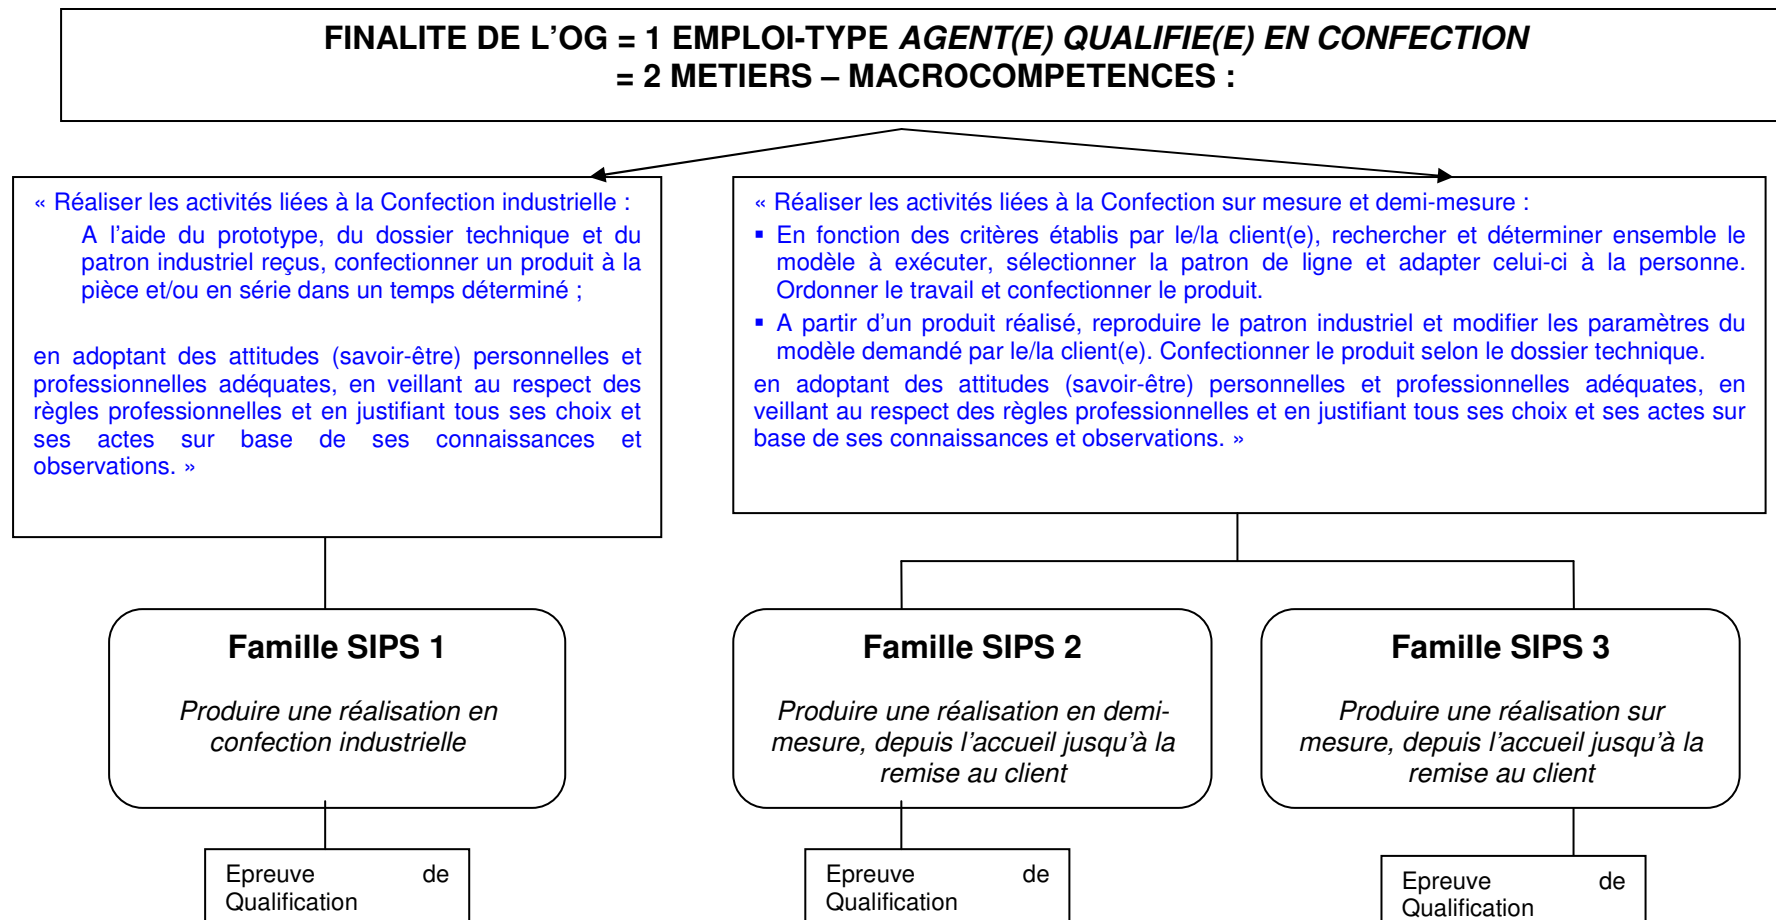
FINALITE DE L'OG = 1 EMPLOI-TYPE *AGENT(E) QUALIFIE(E) EN CONFECTION*
= 2 METIERS – MACROCOMPETENCES :

« Réaliser les activités liées à la Confection industrielle :
A l'aide du prototype, du dossier technique et du patron industriel reçus, confectionner un produit à la pièce et/ou en série dans un temps déterminé ;

en adoptant des attitudes (savoir-être) personnelles et professionnelles adéquates, en veillant au respect des règles professionnelles et en justifiant tous ses choix et ses actes sur base de ses connaissances et observations. »

« Réaliser les activités liées à la Confection sur mesure et demi-mesure :
▪ En fonction des critères établis par le/la client(e), rechercher et déterminer ensemble le modèle à exécuter, sélectionner la patron de ligne et adapter celui-ci à la personne. Ordonner le travail et confectionner le produit.
▪ A partir d'un produit réalisé, reproduire le patron industriel et modifier les paramètres du modèle demandé par le/la client(e). Confectionner le produit selon le dossier technique.
en adoptant des attitudes (savoir-être) personnelles et professionnelles adéquates, en veillant au respect des règles professionnelles et en justifiant tous ses choix et ses actes sur base de ses connaissances et observations. »

Famille SIPS 1
*Produire une réalisation en confection industrielle*

Famille SIPS 2
*Produire une réalisation en demi-mesure, depuis l'accueil jusqu'à la remise au client*

Famille SIPS 3
*Produire une réalisation sur mesure, depuis l'accueil jusqu'à la remise au client*

Epreuve de Qualification

Epreuve de Qualification

Epreuve de Qualification